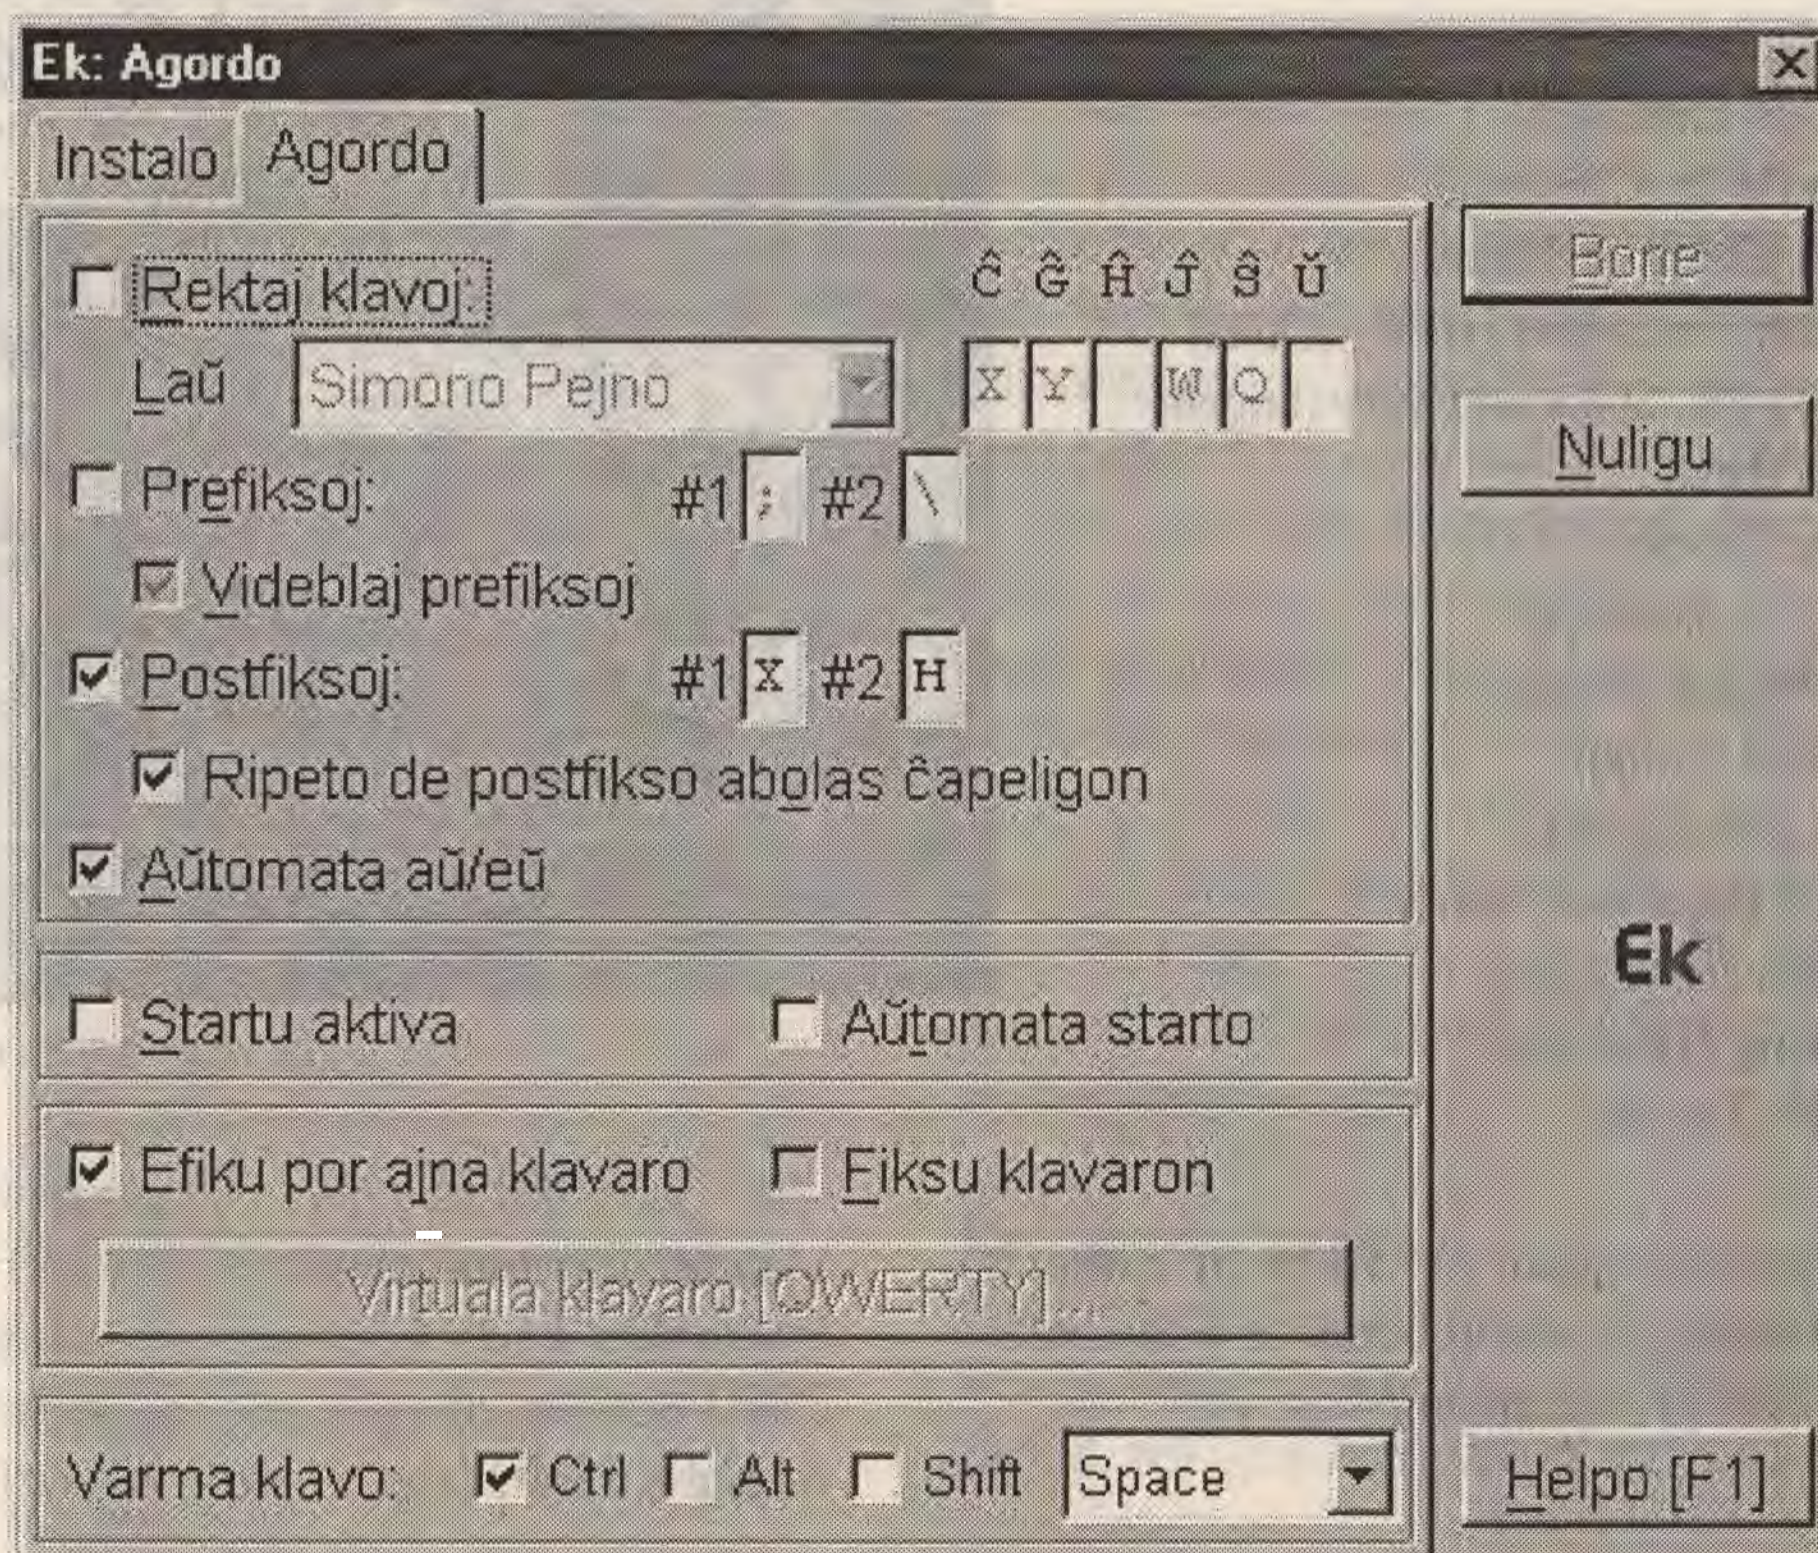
Ek: Agordo

Instalo | Agordo

Rektaj klavoj: Ĉ Ĝ Ĥ Ĵ Ŝ Ŭ

Laŭ Simono Pejno X Y W Q

Prefiksoj: #1 ; #2 \

Videblaj prefiksoj

Postfiksoj: #1 X #2 H

Ripeto de postfikso abolas ĉapeligon

Aŭtomata aŭ/eŭ

Startu aktiva Aŭtomata starto

Efiku por ajna klavaro Fiksu klavaron

Virtuala klavaro [QWERTY]...

Varma klavo: Ctrl Alt Shift Space

Bone

Nuligu

Ek

Helpo [F1]